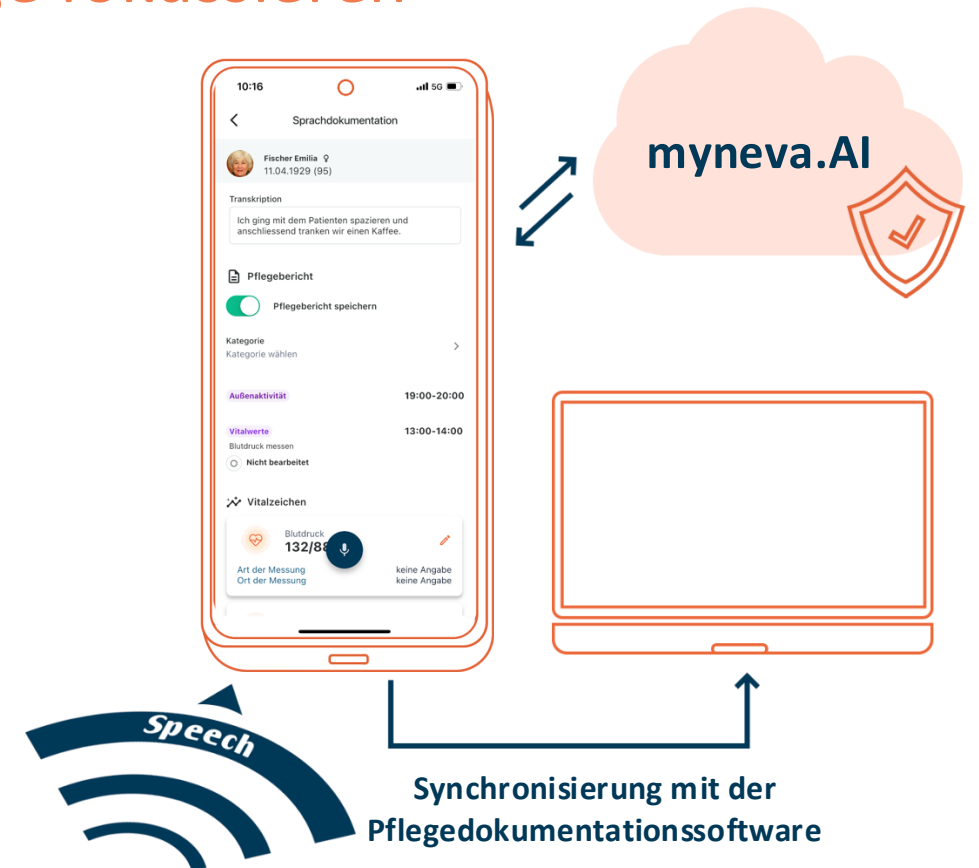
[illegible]

10:16

5G

Sprachdokumentation

Fischer Emilia
11.04.1929 (95)

Transkription
Ich ging mit dem Patienten spazieren und anschliessend tranken wir einen Kaffee.

Pflegebericht

Pflegebericht speichern

Kategorie
Kategorie wählen

Außenaktivität 19:00-20:00

Vitalwerte 13:00-14:00
Blutdruck messen
Nicht bearbeitet

Vitalzeichen

Blutdruck
132/88

Art der Messung keine Angabe
Ort der Messung keine Angabe

myneva.AI

Speech

Synchronisierung mit der Pflegedokumentationssoftware